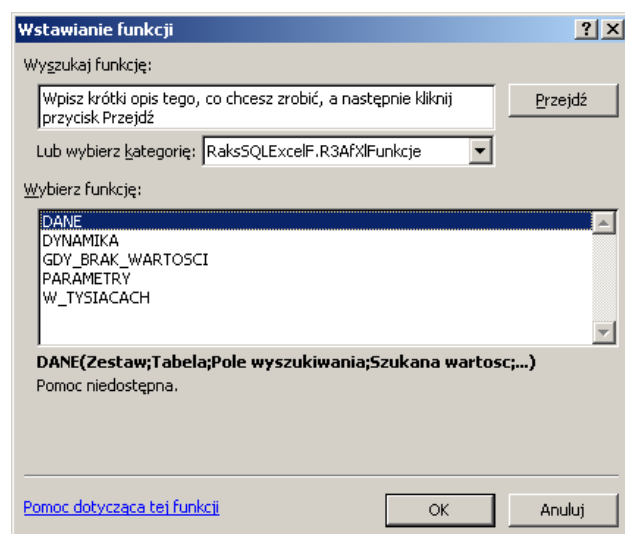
Wstawianie funkcji

? X

Wyszukaj funkcję:

Wpisz krótki opis tego, co chcesz zrobić, a następnie kliknij przycisk Przejdź

Przejdź

Lub wybierz kategorię: RaksSQLExcelF.R3AfXlFunkcje

Wybierz funkcję:

DANE
DYNAMIKA
GDY_BRAK_WARTOSCI
PARAMETRY
W_TYSIACACH

DANE(Zestaw;Tabela;Pole wyszukiwania;Szukana wartosc;...)

Pomoc niedostępna.

Pomoc dotycząca tej funkcji

OK

Anuluj